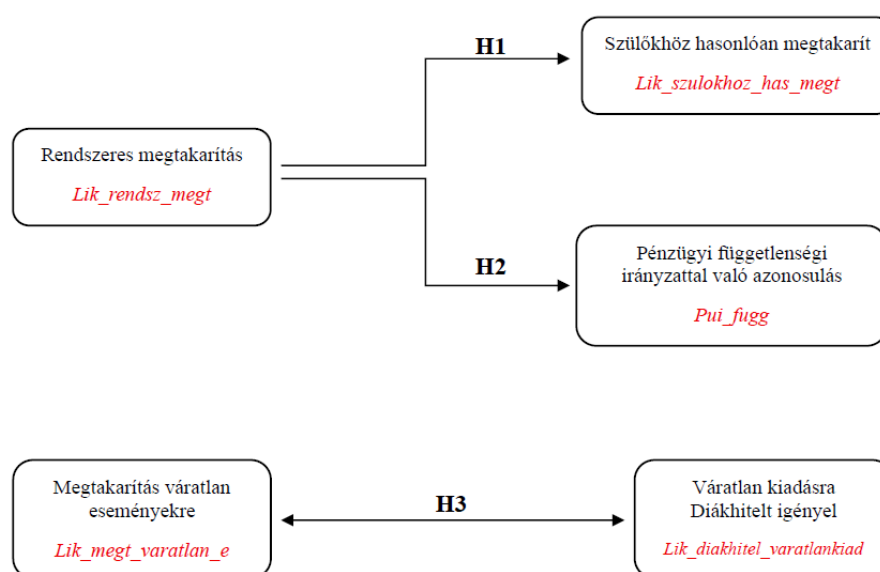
Rendszeres megtakarítás

Lik_rendsz_megt

H1

Szülőkhöz hasonlóan megtakarít

Lik_szulokhoz_has_megt

H2

Pénzügyi függetlenségi irányzattal való azonosulás

Pui_fugg

Megtakarítás váratlan eseményekre

Lik_megt_varatlan_e

H3

Váratlan kiadásra Diákhitelt igényel

Lik_diakhitel_varatlankiad